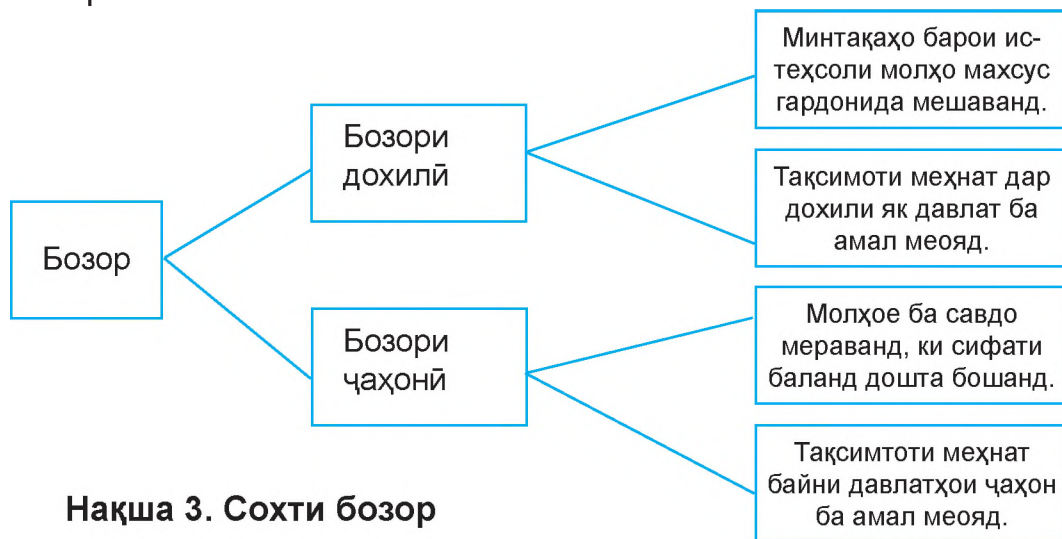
Бозор

Бозори дохилӣ

Бозори ҷаҳонӣ

Минтақаҳо барои истеҳсоли молҳо махсус гардонида мешаванд.

Тақсимоти меҳнат дар дохили як давлат ба амал меояд.

Молҳое ба савдо мераванд, ки сифати баланд дошта бошанд.

Тақсимтоти меҳнат байни давлатҳои ҷаҳон ба амал меояд.

Нақша 3. Сохти бозор